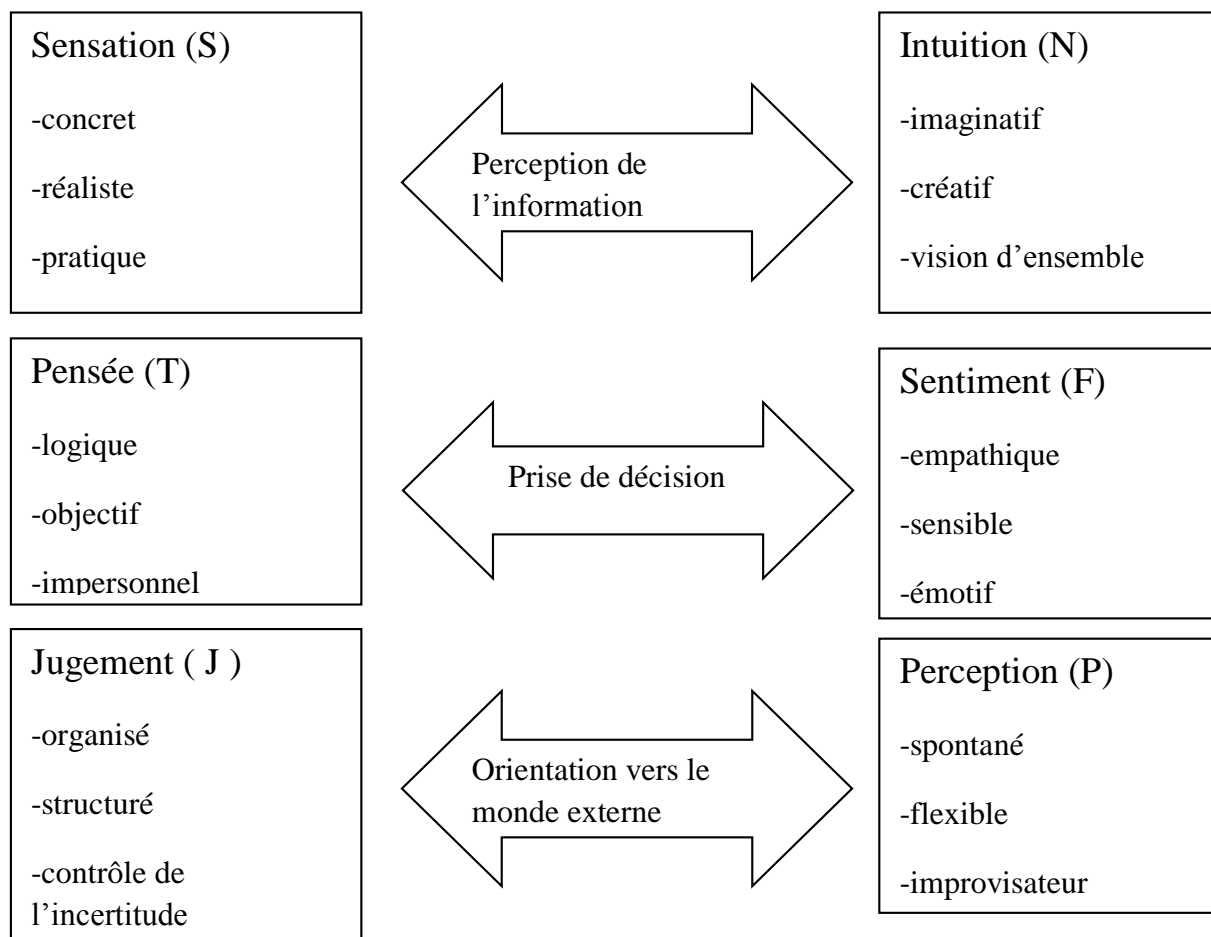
Sensation (S)

-concret

-réaliste

-pratique

Perception de l'information

Intuition (N)

-imaginatif

-créatif

-vision d'ensemble

Pensée (T)

-logique

-objectif

-impersonnel

Prise de décision

Sentiment (F)

-empathique

-sensible

-émotif

Jugement ( J )

-organisé

-structuré

-contrôle de l'incertitude

Orientation vers le monde externe

Perception (P)

-spontané

-flexible

-improvisateur